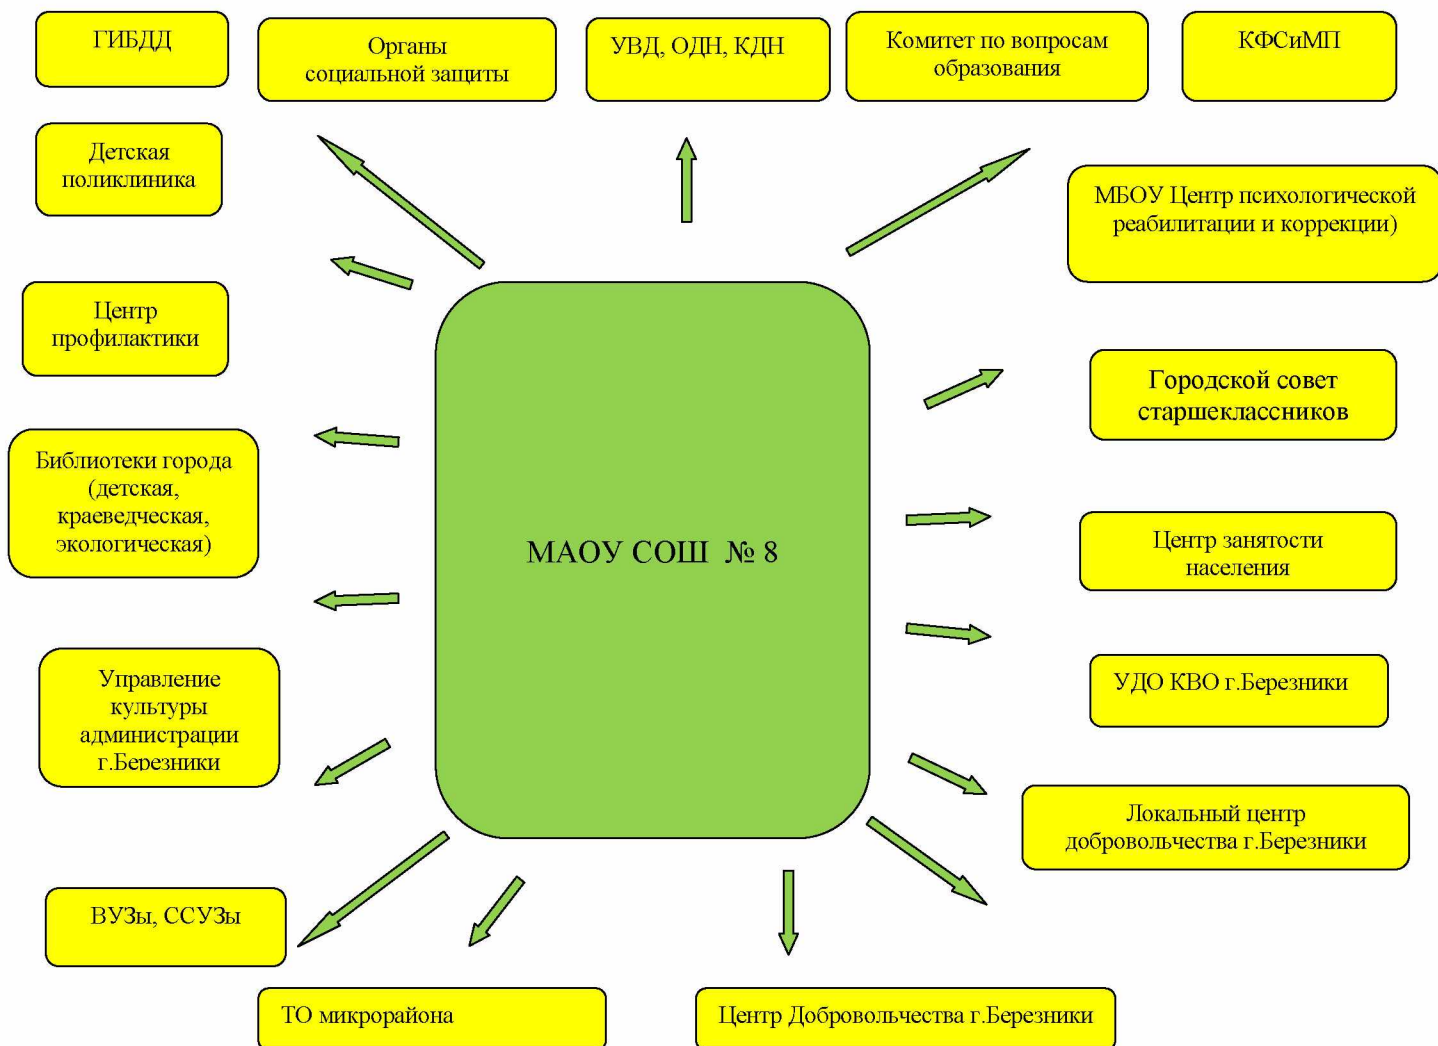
ГИБДД

Органы социальной защиты

УВД, ОДН, КДН

Комитет по вопросам образования

КФСиМП

Детская поликлиника

МБОУ Центр психологической реабилитации и коррекции)

Центр профилактики

Городской совет старшеклассников

Библиотеки города (детская, краеведческая, экологическая)

МАОУ СОШ № 8

Центр занятости населения

УДО КВО г.Березники

Управление культуры администрации г.Березники

Локальный центр добровольчества г.Березники

ВУЗы, ССУЗы

ТО микрорайона

Центр Добровольчества г.Березники